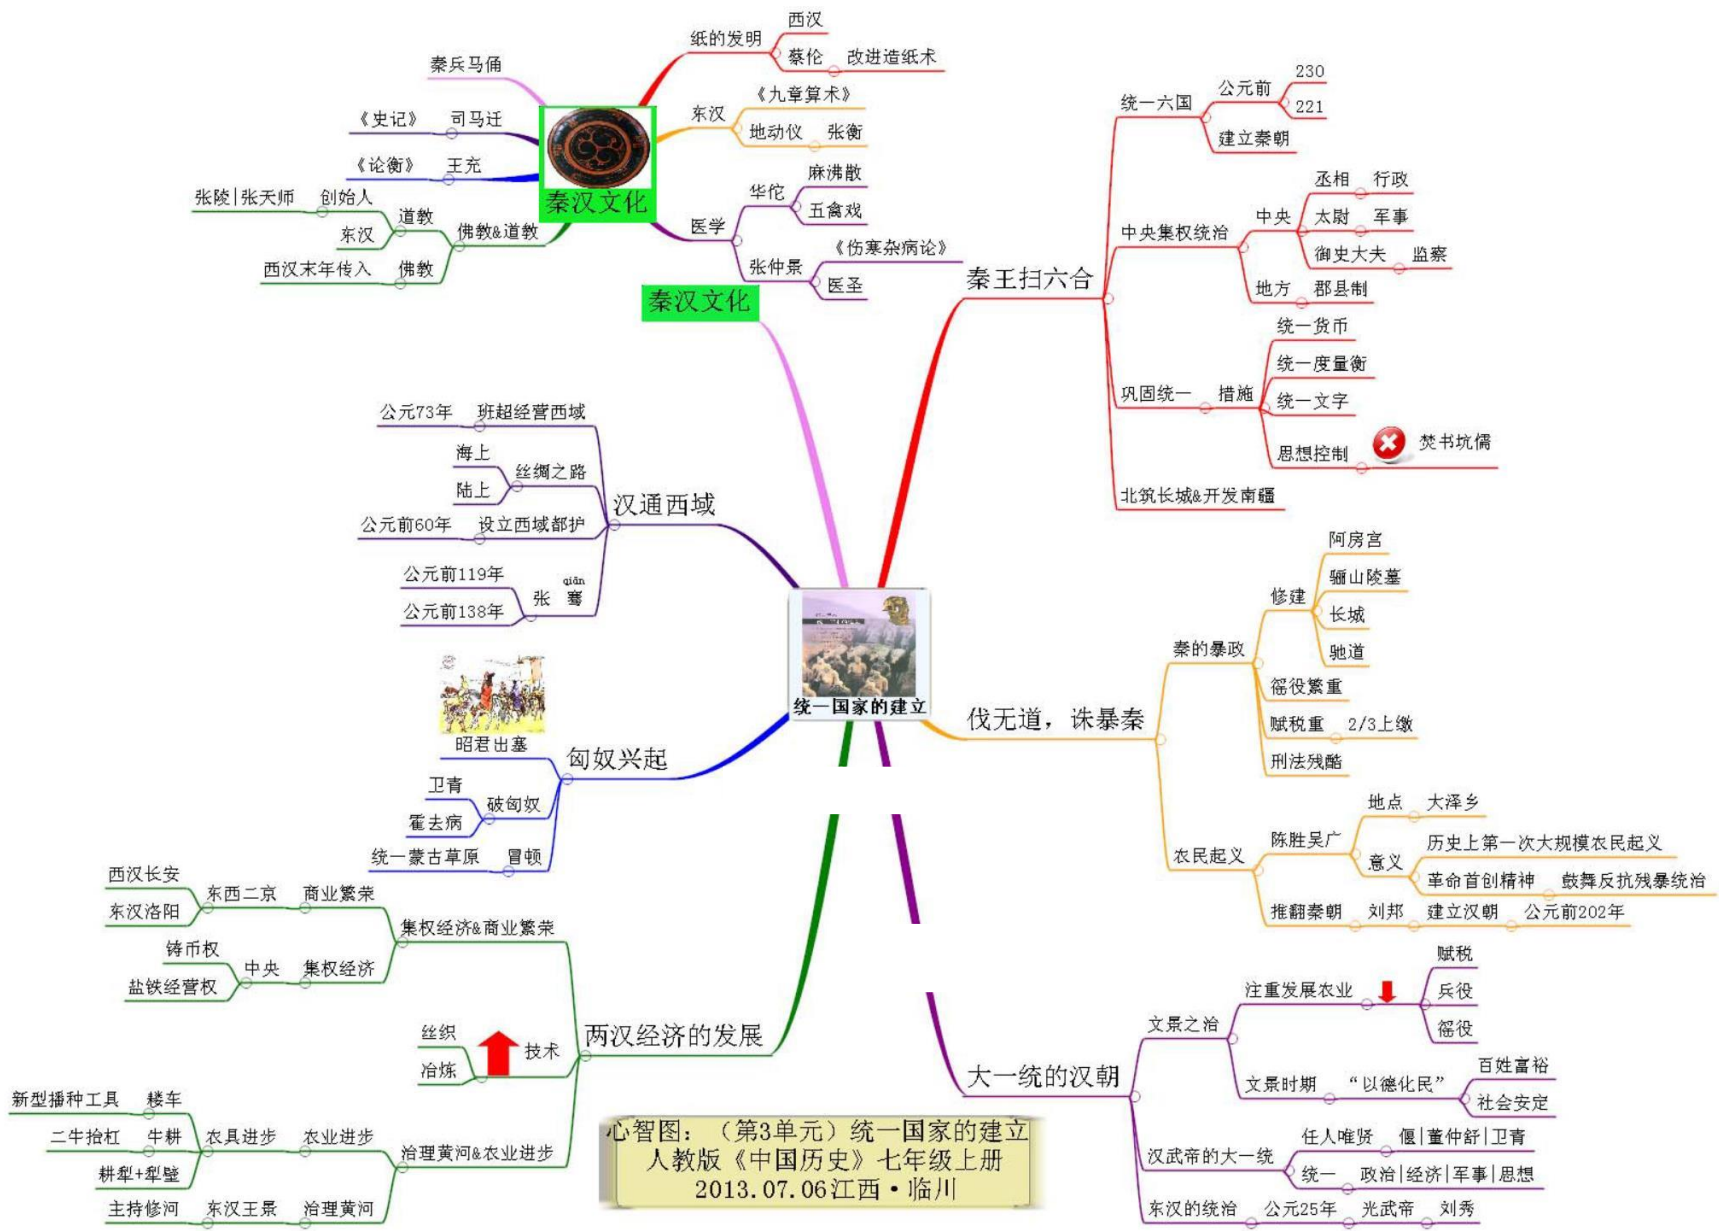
统一国家的建立

秦王扫六合
统一六国
公元前
230
221
建立秦朝
中央集权统治
中央
丞相 行政
太尉 军事
御史大夫 监察
地方 郡县制
巩固统一
措施
统一货币
统一度量衡
统一文字
思想控制 焚书坑儒
北筑长城&开发南疆

伐无道，诛暴秦
秦的暴政
修建
阿房宫
骊山陵墓
长城
驰道
徭役繁重
赋税重 2/3上缴
刑法残酷
农民起义
陈胜吴广
地点 大泽乡
意义
历史上第一次大规模农民起义
革命首创精神 鼓舞反抗残暴统治
推翻秦朝 刘邦 建立汉朝 公元前202年

大一统的汉朝
文景之治
注重发展农业
赋税
兵役
徭役
文景时期 “以德化民”
百姓富裕
社会安定
汉武帝的大一统
任人唯贤 偃|董仲舒|卫青
统一 政治|经济|军事|思想
东汉的统治 公元25年 光武帝 刘秀

两汉经济的发展
集权经济&商业繁荣
商业繁荣 东西二京
西汉长安
东汉洛阳
集权经济 中央
铸币权
盐铁经营权
技术
丝织
冶炼
治理黄河&农业进步
农业进步 农具进步
楼车 新型播种工具
牛耕 二牛抬杠
耕犁+犁壁
治理黄河 东汉王景 主持修河

匈奴兴起
昭君出塞
破匈奴
卫青
霍去病
冒顿 统一蒙古草原

汉通西域
班超经营西域 公元73年
丝绸之路
海上
陆上
设立西域都护 公元前60年
张 骞 (qiān)
公元前119年
公元前138年

秦汉文化
秦汉文化
秦兵马俑
司马迁 《史记》
王充 《论衡》
佛教&道教
道教
创始人 张陵|张天师
东汉
佛教 西汉末年传入
纸的发明
西汉
蔡伦 改进造纸术
东汉
《九章算术》
地动仪 张衡
医学
华佗
麻沸散
五禽戏
张仲景
《伤寒杂病论》
医圣

心智图：（第3单元）统一国家的建立
人教版《中国历史》七年级上册
2013.07.06江西·临川